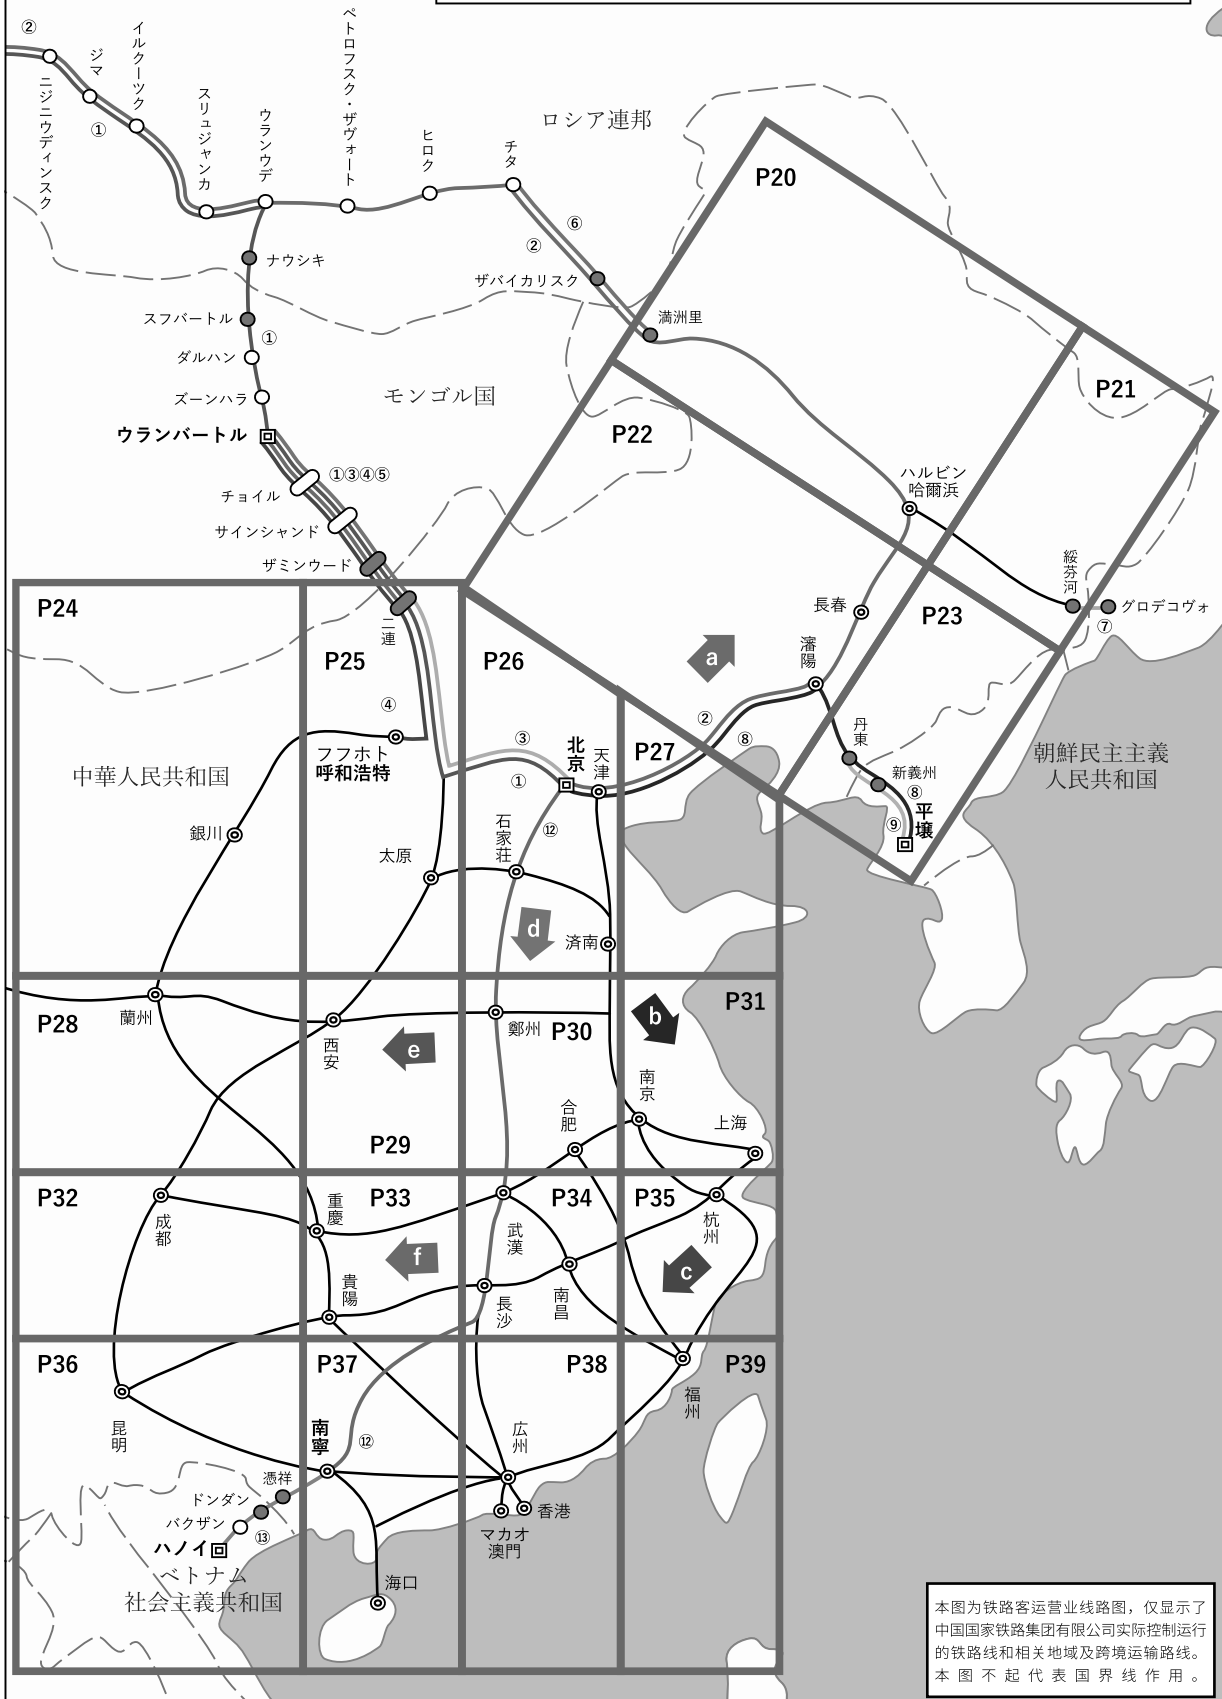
②
ジマ
イルクーツク
ニジニウディンスク
①
スリュジャンカ
ウランウデ
ペトロフスク・ザヴォート
ヒロク
チタ
ロシア連邦
⑥
②
ザバイカリスク
満洲里
P20
ナウシキ
スフバートル
①
ダルハン
ズーンハラ
モンゴル国
ウランバートル
①③④⑤
チョイル
サインシャンド
ザミンウード
P21
P22
ハルビン
哈爾浜
綏芬河
グロデコヴォ
⑦
長春
P23
P24
P25
P26
二連
④
フフホト
呼和浩特
③
①
北京
天津
P27
②
⑧
瀋陽
丹東
新義州
⑧
平壌
⑨
朝鮮民主主義人民共和国
中華人民共和国
銀川
太原
石家荘
⑫
d
済南
P28
蘭州
西安
e
鄭州
P30
b
P31
南京
上海
合肥
P29
P32
成都
重慶
P33
武漢
P34
P35
杭州
f
貴陽
長沙
南昌
c
P36
P37
P38
P39
福州
昆明
南寧
⑫
広州
憑祥
ドンダン
バクザン
⑬
ハノイ
香港
マカオ
澳門
ベトナム
社会主義共和国
海口
本图为铁路客运营业线路图，仅显示了中国国家铁路集团有限公司实际控制运行的铁路线和相关地域及跨境运输路线。本图不起代表国界线作用。